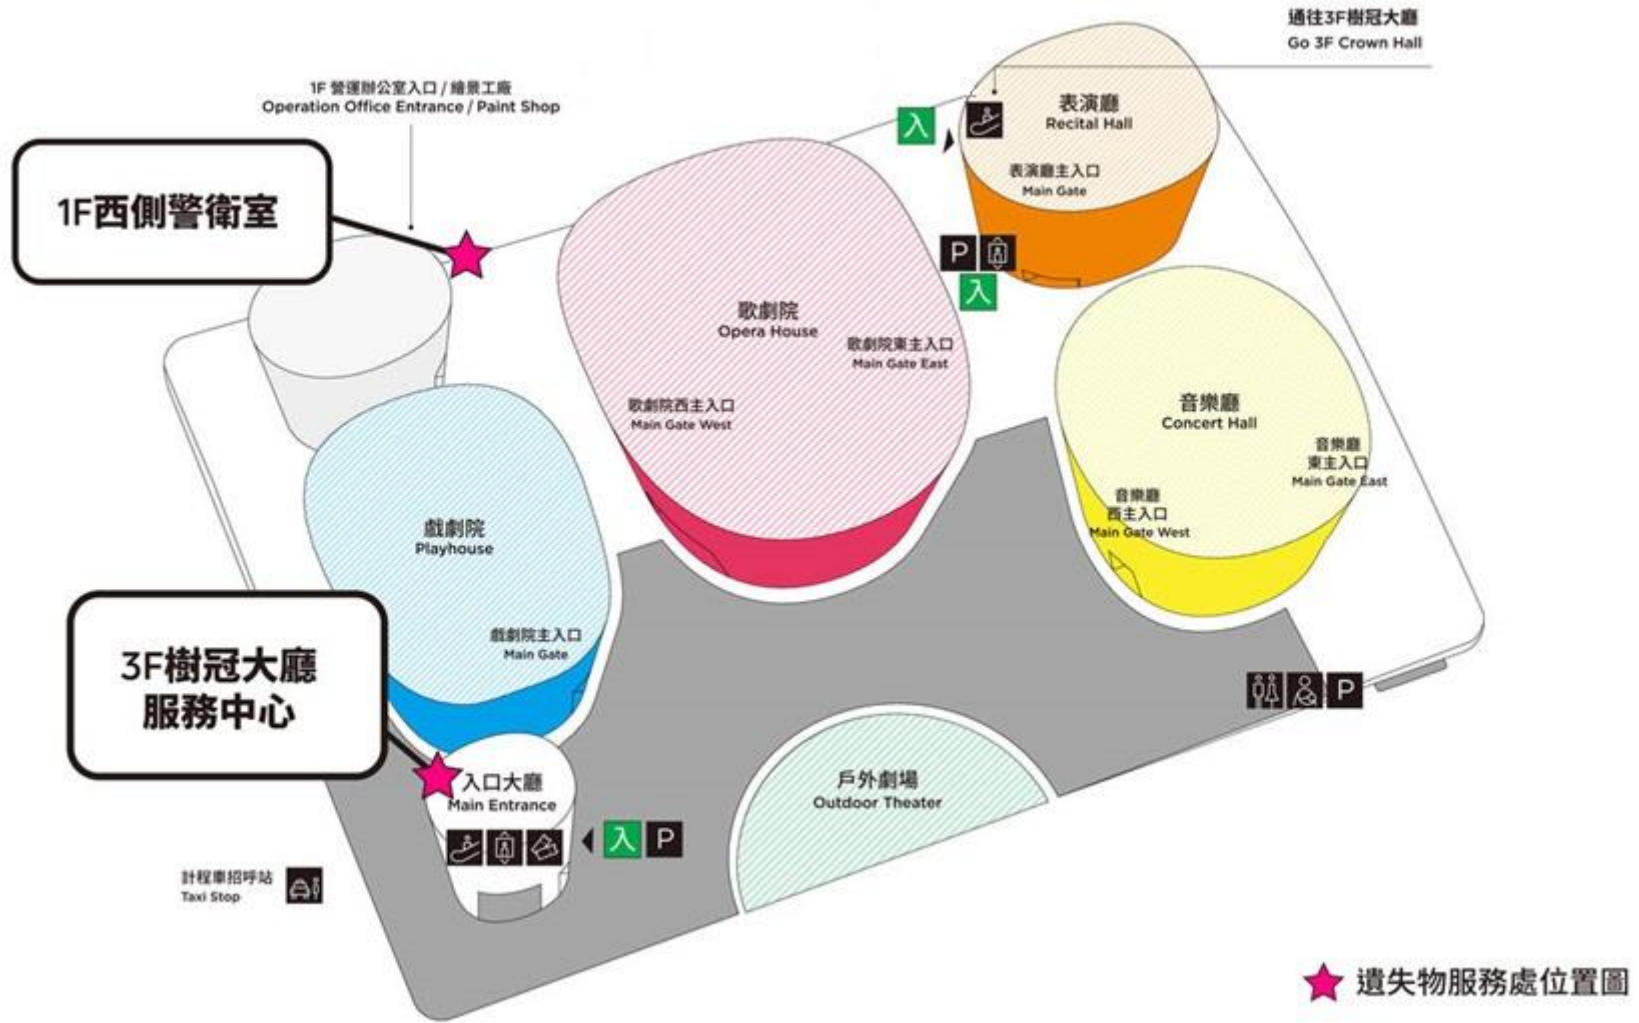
通往3F樹冠大廳
Go 3F Crown Hall

1F 營運辦公室入口 / 繪景工廠
Operation Office Entrance / Paint Shop

1F西側警衛室

入

表演廳
Recital Hall

表演廳主入口
Main Gate

P

入

歌劇院
Opera House

歌劇院東主入口
Main Gate East

歌劇院西主入口
Main Gate West

音樂廳
Concert Hall

音樂廳
東主入口
Main Gate East

音樂廳
西主入口
Main Gate West

戲劇院
Playhouse

戲劇院主入口
Main Gate

3F樹冠大廳
服務中心

P

入口大廳
Main Entrance

入 P

戶外劇場
Outdoor Theater

計程車招呼站
Taxi Stop

遺失物服務處位置圖